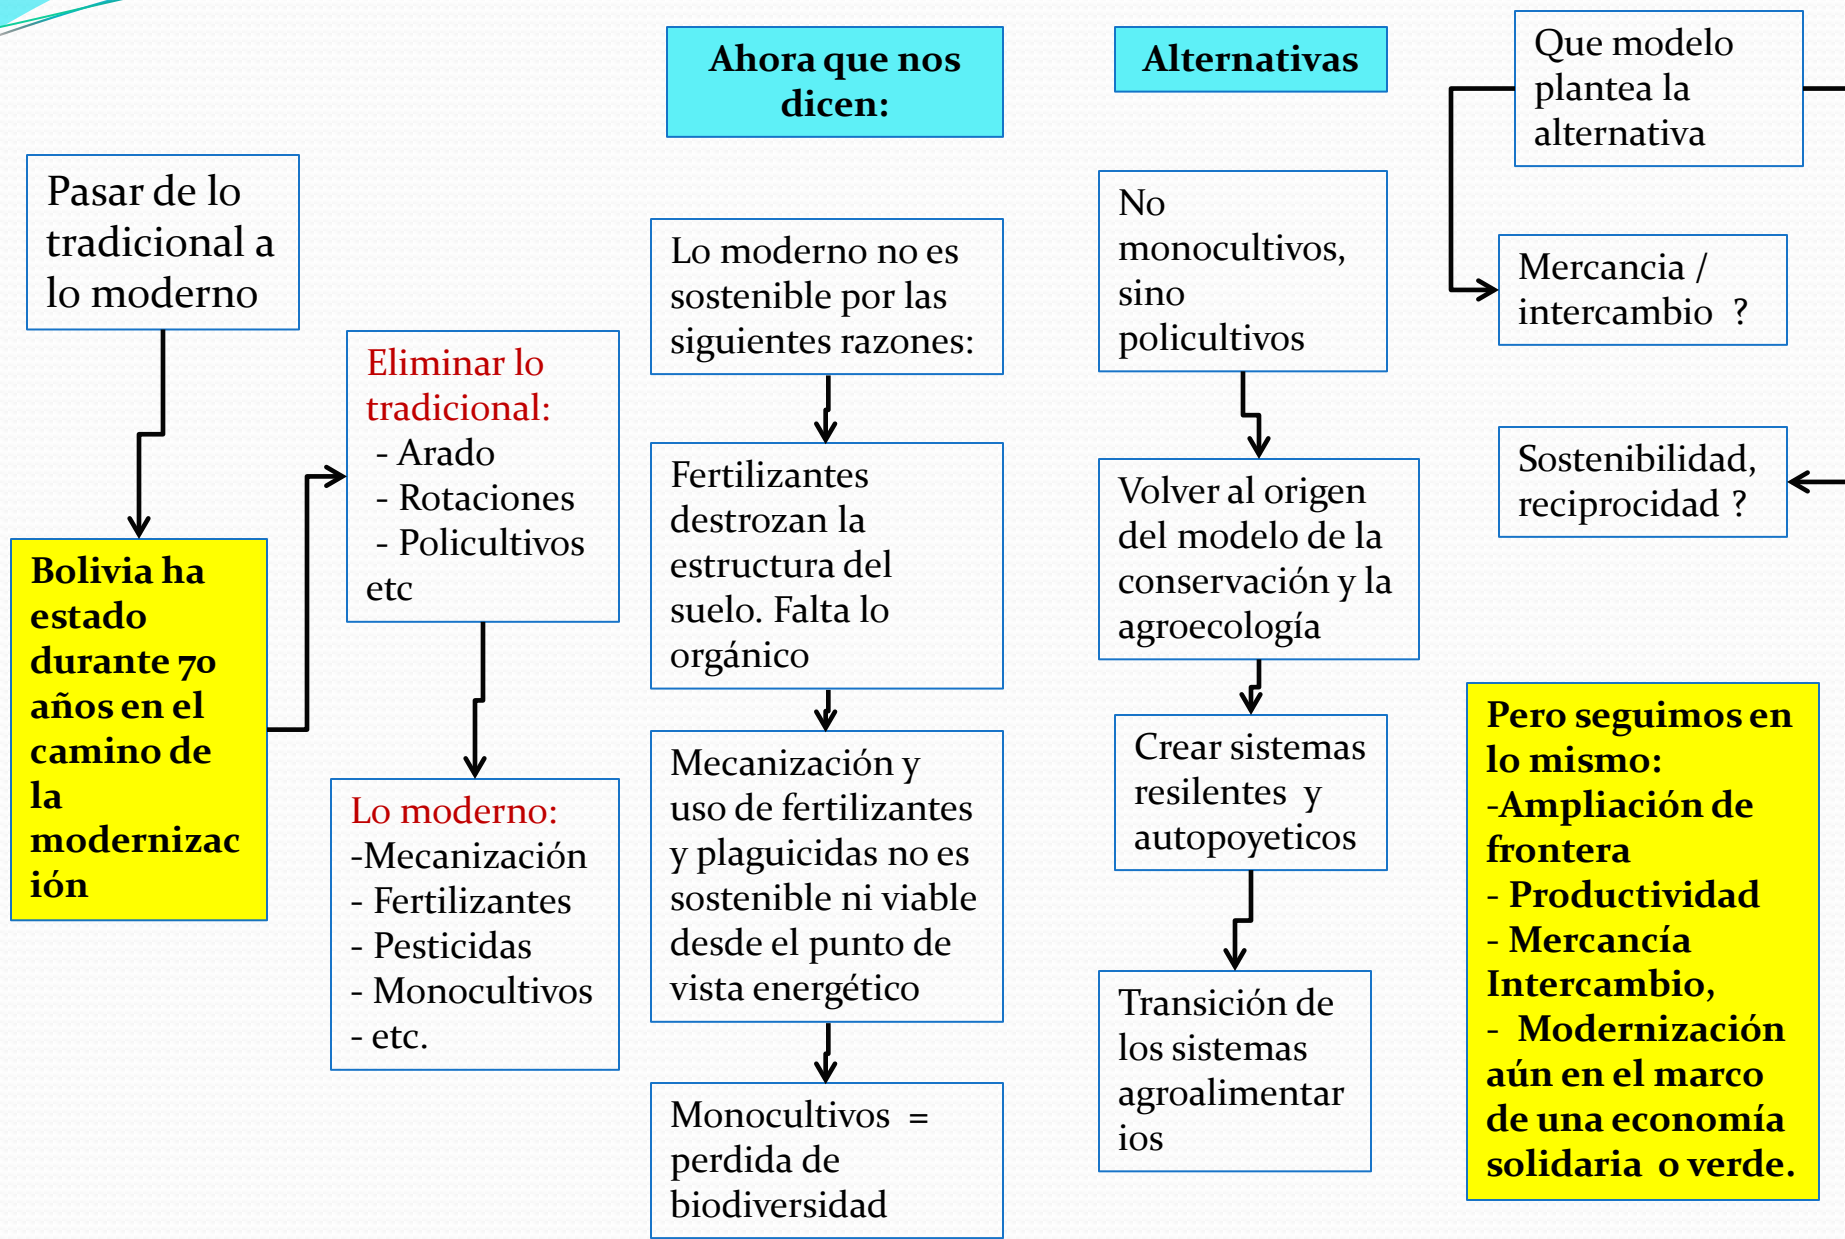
Pasar de lo tradicional a lo moderno

Bolivia ha estado durante 70 años en el camino de la modernización

Eliminar lo tradicional:
- Arado
- Rotaciones
- Policultivos
etc

Lo moderno:
-Mecanización
- Fertilizantes
- Pesticidas
- Monocultivos
- etc.

Ahora que nos dicen:

Lo moderno no es sostenible por las siguientes razones:

Fertilizantes destrozan la estructura del suelo. Falta lo orgánico

Mecanización y uso de fertilizantes y plaguicidas no es sostenible ni viable desde el punto de vista energético

Monocultivos = perdida de biodiversidad

Alternativas

No monocultivos, sino policultivos

Volver al origen del modelo de la conservación y la agroecología

Crear sistemas resilentes y autopoyeticos

Transición de los sistemas agroalimentarios

Que modelo plantea la alternativa

Mercancia / intercambio ?

Sostenibilidad, reciprocidad ?

Pero seguimos en lo mismo:
-Ampliación de frontera
- Productividad
- Mercancía Intercambio,
- Modernización aún en el marco de una economía solidaria o verde.